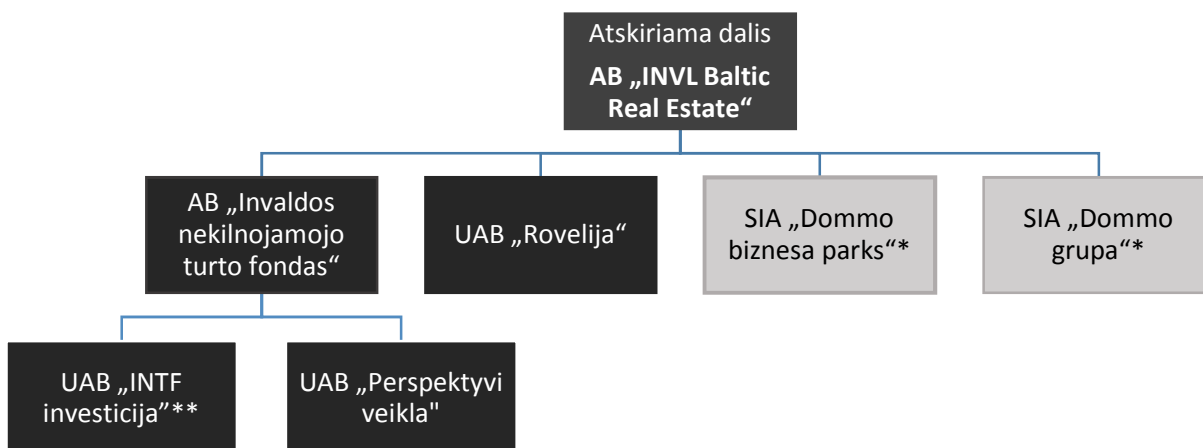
Atskiriama dalis
**AB „INVL Baltic Real Estate“**

AB „Invaldos nekilnojamojo turto fondas“

UAB „Rovelija“

SIA „Dommo biznesa parks“*

SIA „Dommo grupa“*

UAB „INTF investicija”**

UAB „Perspektyvi veikla"